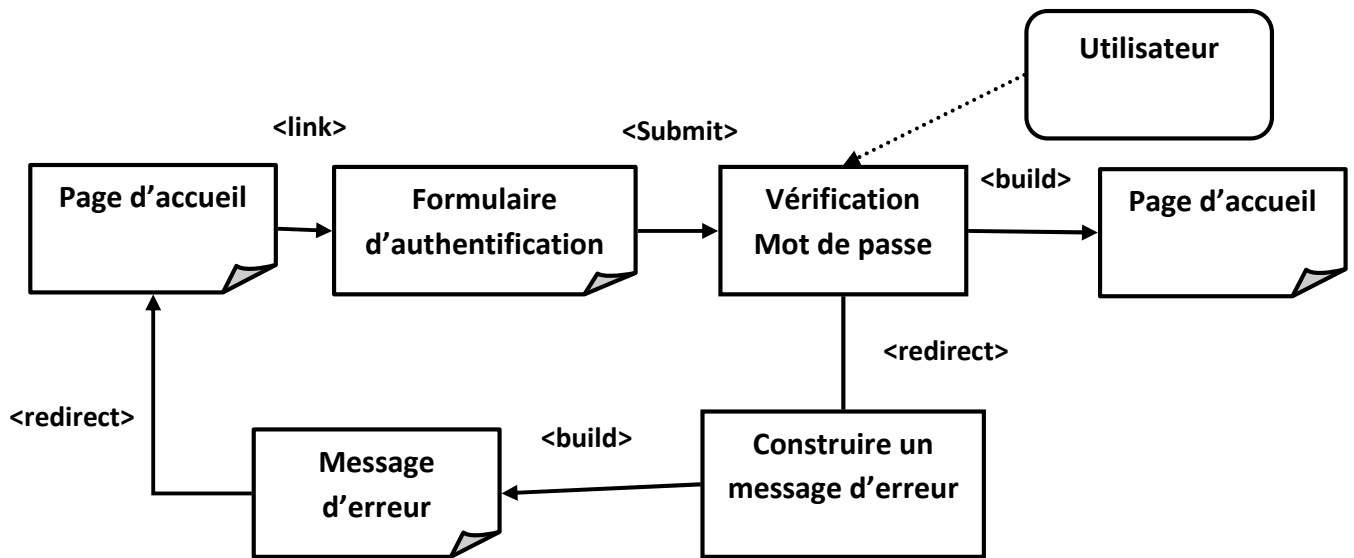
Utilisateur

<link>

<Submit>

Page d’accueil

Formulaire d’authentification

Vérification Mot de passe

<build>

Page d’accueil

<redirect>

<redirect>

<build>

Message d’erreur

Construire un message d’erreur